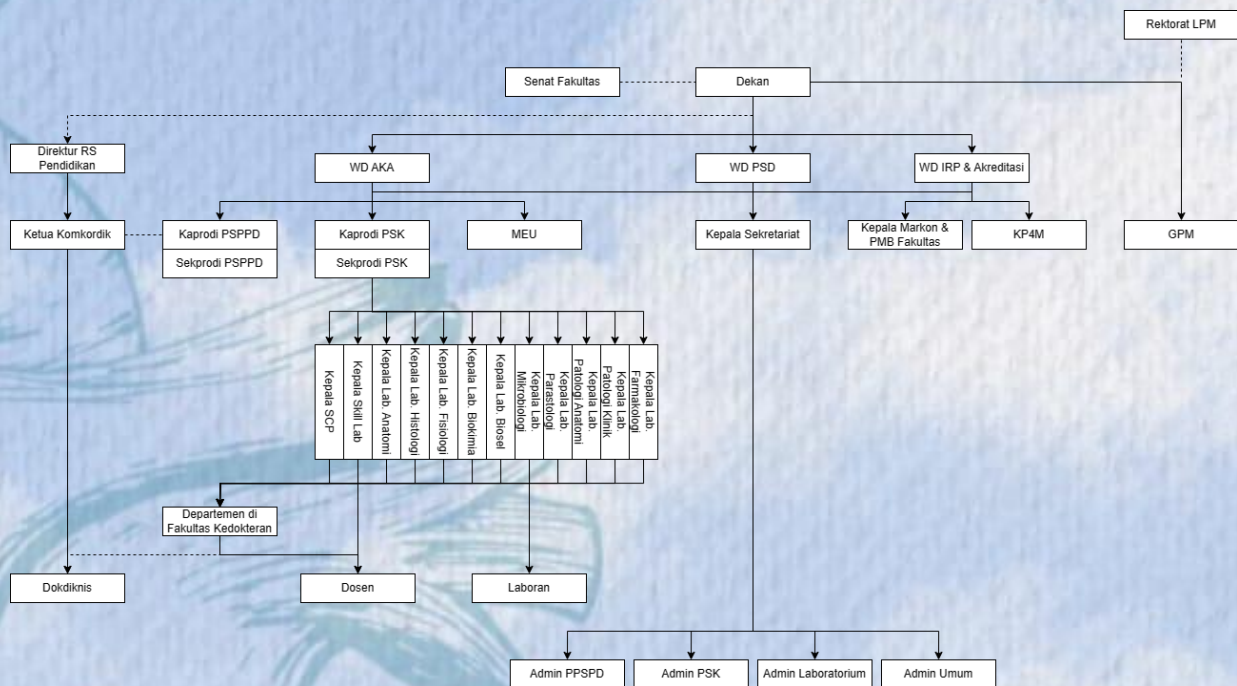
Rektorat LPM

Senat Fakultas

Dekan

Direktur RS Pendidikan

WD AKA

WD PSD

WD IRP & Akreditasi

Ketua Komkordik

Kaprodi PSPPD

Sekprodi PSPPD

Kaprodi PSK

Sekprodi PSK

MEU

Kepala Sekretariat

Kepala Markon & PMB Fakultas

KP4M

GPM

Kepala SCP

Kepala Skill Lab

Kepala Lab. Anatomi

Kepala Lab. Histologi

Kepala Lab. Fisiologi

Kepala Lab. Biokimia

Kepala Lab. Biosel

Kepala Lab Mikrobiologi

Kepala Lab Parasitologi

Kepala Lab Patologi Anatomi

Kepala Lab Patologi Klinik

Kepala Lab. Farmakologi

Departemen di Fakultas Kedokteran

Dokdiknis

Dosen

Laboran

Admin PPSPD

Admin PSK

Admin Laboratorium

Admin Umum